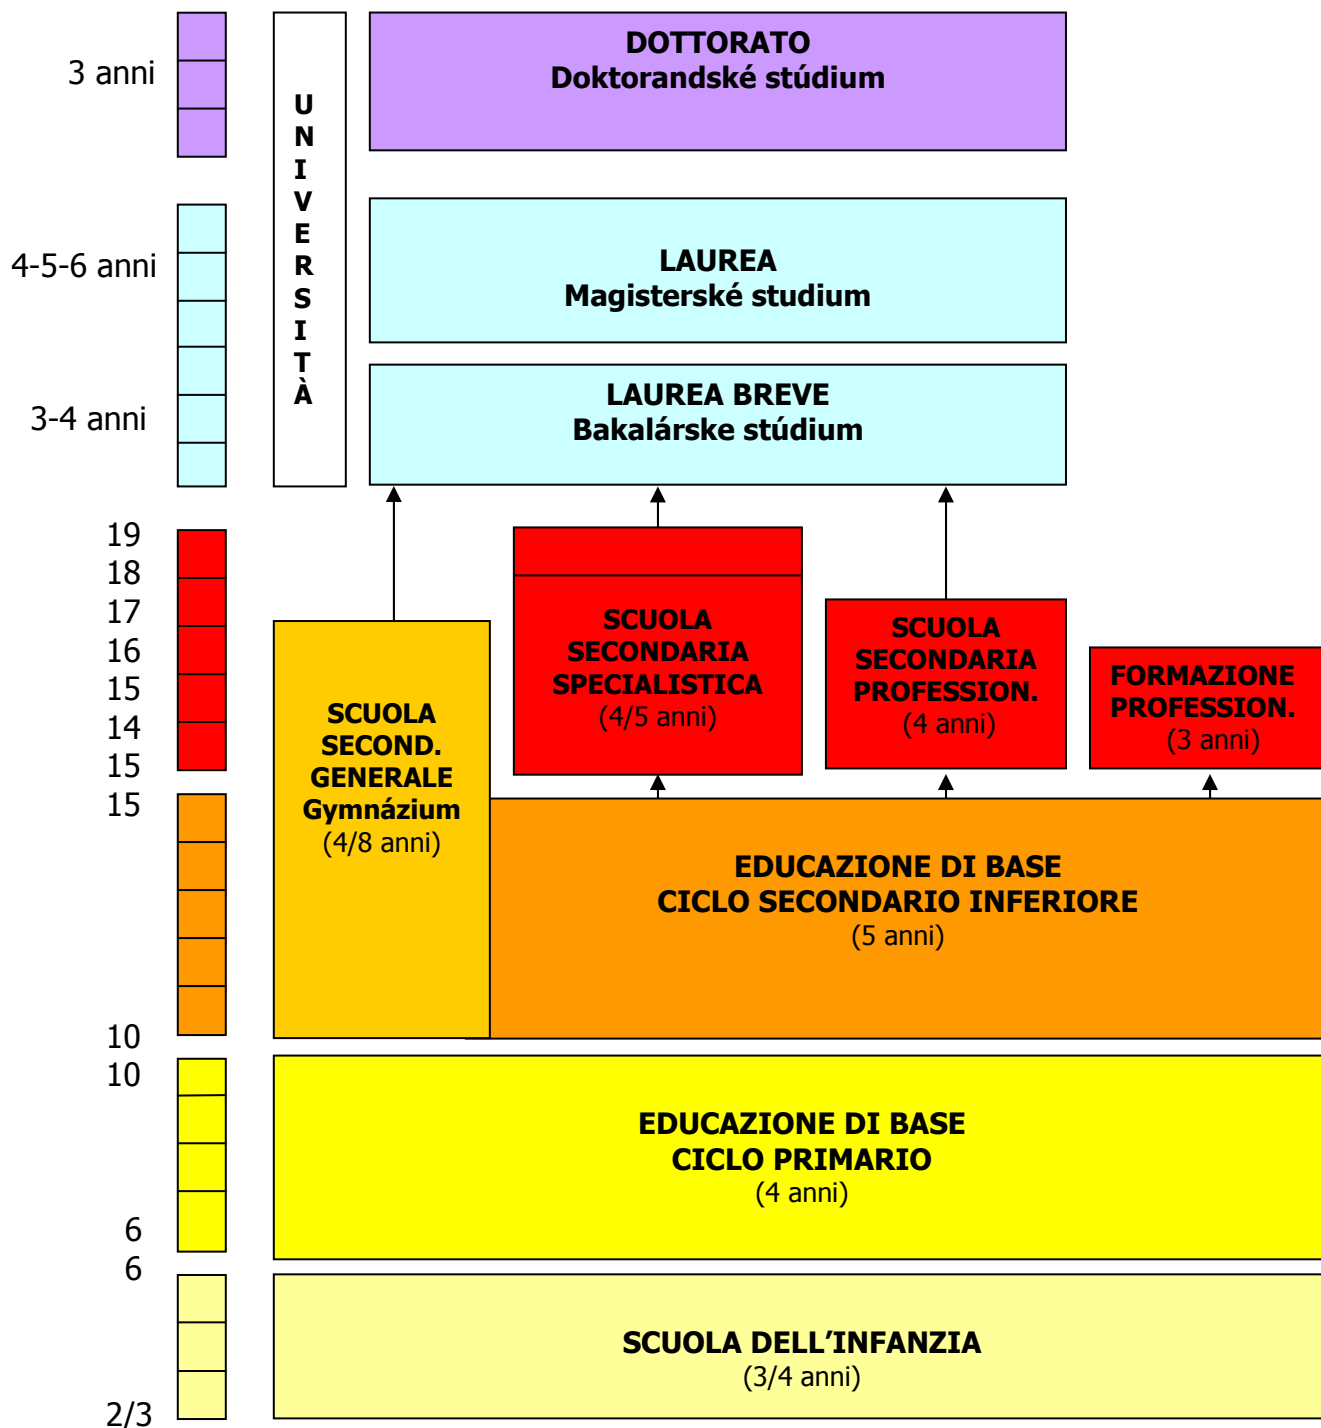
3 anni

4-5-6 anni

3-4 anni

UNIVERSITÀ

DOTTORATO
Doktorandské stúdium

LAUREA
Magisterské studium

LAUREA BREVE
Bakalárske stúdium

19
18
17
16
15
14
15
15

SCUOLA SECONDARIA SPECIALISTICA
(4/5 anni)

SCUOLA SECONDARIA PROFESSION.
(4 anni)

FORMAZIONE PROFESSION.
(3 anni)

SCUOLA SECOND. GENERALE Gymnázium
(4/8 anni)

EDUCAZIONE DI BASE
CICLO SECONDARIO INFERIORE
(5 anni)

10
10

EDUCAZIONE DI BASE
CICLO PRIMARIO
(4 anni)

6
6

SCUOLA DELL'INFANZIA
(3/4 anni)

2/3